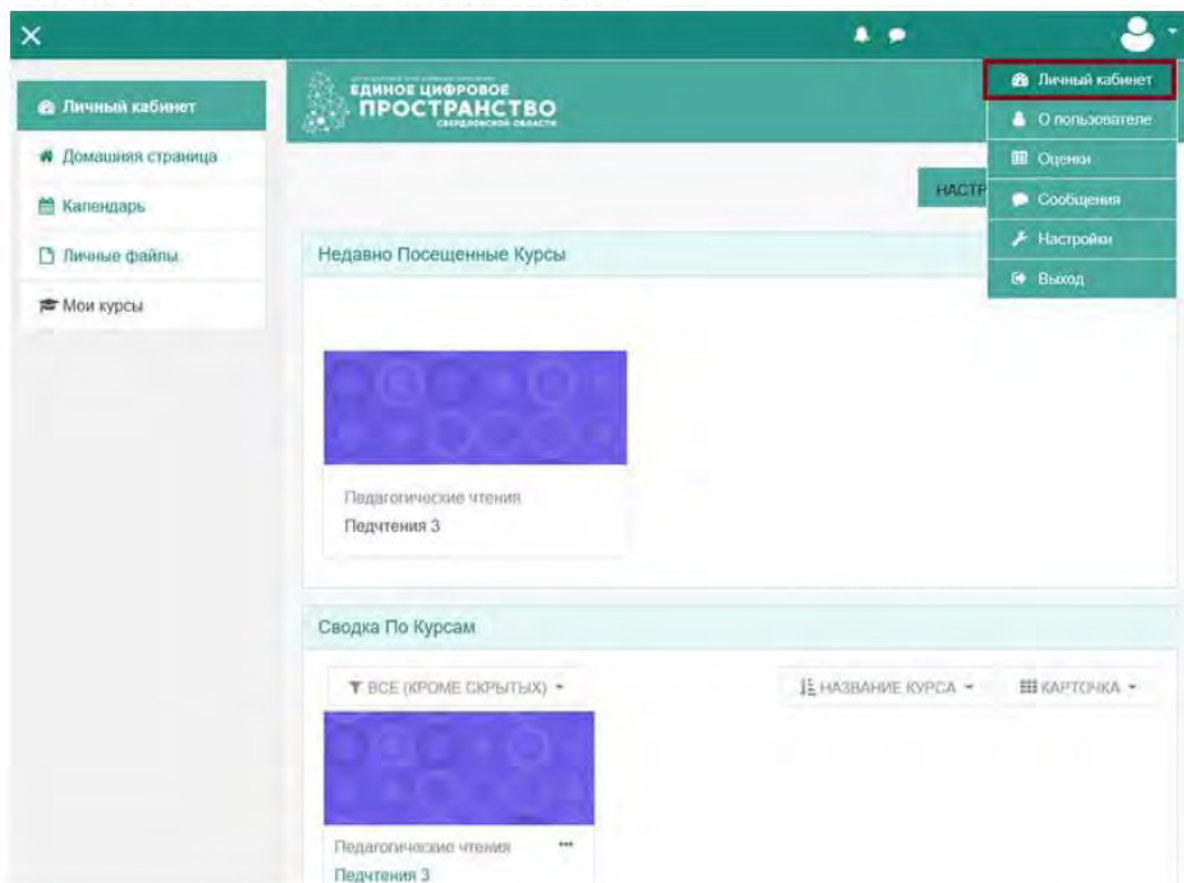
Личный кабинет
Домашняя страница
Календарь
Личные файлы
Мои курсы

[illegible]
ЕДИНОЕ ЦИФРОВОЕ
ПРОСТРАНСТВО
СВЕРДЛОВСКОЙ ОБЛАСТИ

Личный кабинет
О пользователе
Оценки
Сообщения
Настройки
Выход

НАСТР

Недавно Посещенные Курсы

Педагогические чтения
Педчтения 3

Сводка По Курсам

ВСЕ (КРОМЕ СКРЫТЫХ)
НАЗВАНИЕ КУРСА
КАРТОЧКА

Педагогические чтения
Педчтения 3